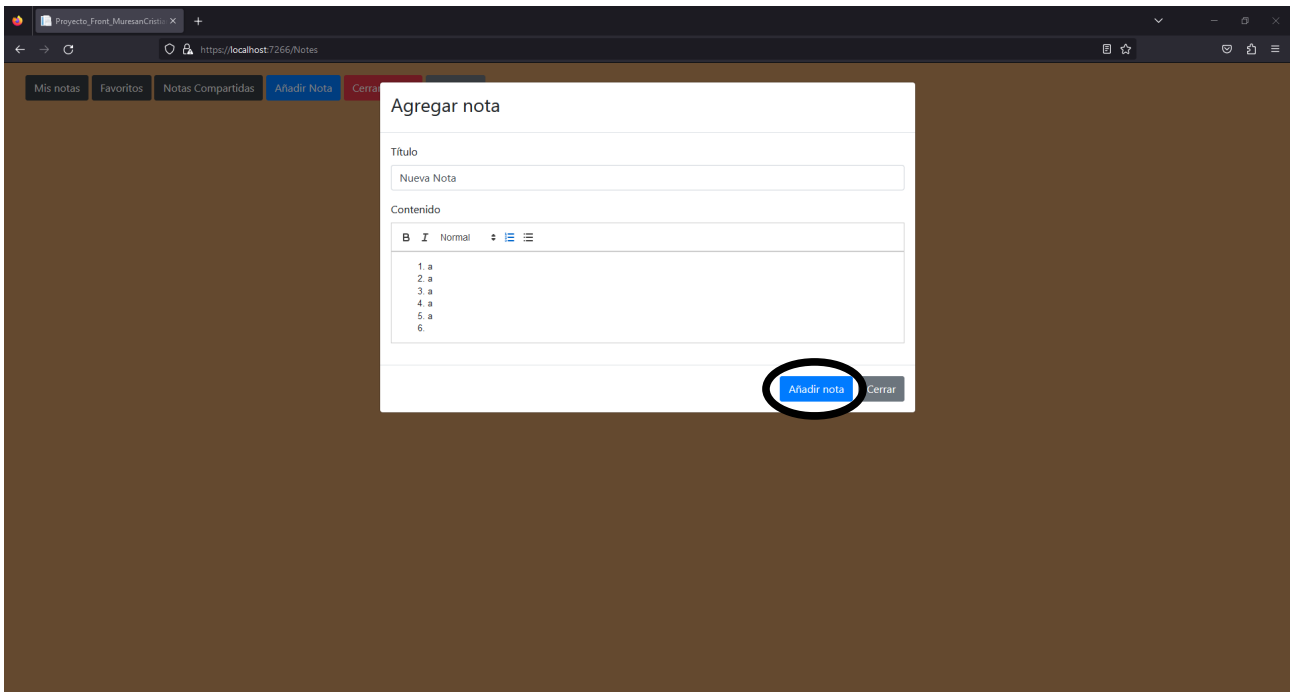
Proyecto_Front_MuresanCristia

https://localhost:7266/Notes

Mis notas Favoritos Notas Compartidas Añadir Nota Cerra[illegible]

Agregar nota

Título

Nueva Nota

Contenido

B I Normal

1. a
2. a
3. a
4. a
5. a
6.

Añadir nota Cerrar